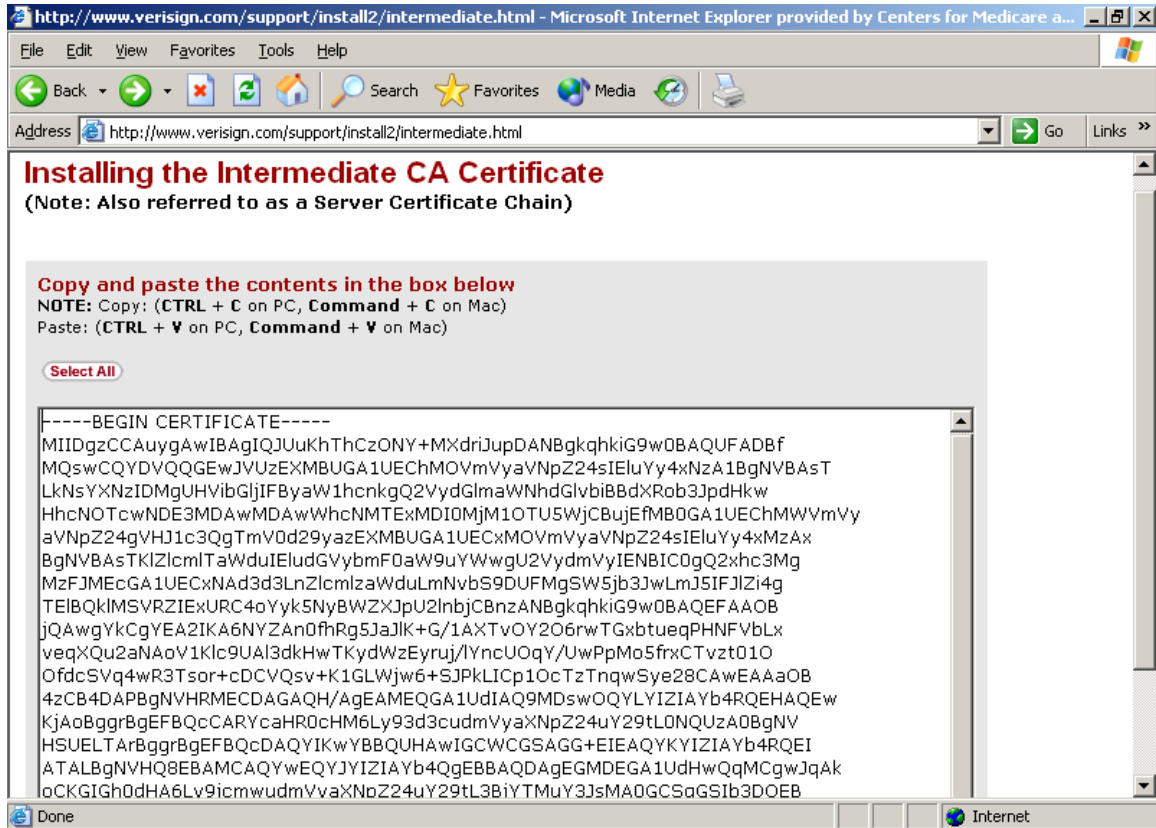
http://www.verisign.com/support/install2/intermediate.html - Microsoft Internet Explorer provided by Centers for Medicare a...

File Edit View Favorites Tools Help

Back Search Favorites Media

Address http://www.verisign.com/support/install2/intermediate.html Go Links »

Installing the Intermediate CA Certificate
(Note: Also referred to as a Server Certificate Chain)

Copy and paste the contents in the box below
NOTE: Copy: (CTRL + C on PC, Command + C on Mac)
Paste: (CTRL + V on PC, Command + V on Mac)

Select All

-----BEGIN CERTIFICATE-----
MIIDgzCCAuygAwIBAgIQJUuKhThCzONY+MXdriJupDANBgkqhkiG9w0BAQUFADBf
MQswCQYDVQQGEwJVUzEXMBUGA1UEChMOVmVyaVNpZ24sIEluYy4xNzA1BgNVBAsT
LkNsYXNzIDMgUHVibGljIFByaW1hcnkgQ2VydGlmaWNhdGlvbiBBdXRob3JpdHkw
HhcNOTcwNDE3MDAwMDAwWhcNMTExMDI0MjM1OTU5WjCBujEfMB0GA1UEChMWVmVy
aVNpZ24gVHJ1c3QgTmV0d29yazEXMBUGA1UECxMOVmVyaVNpZ24sIEluYy4xMzAx
BgNVBAsTKlZlcmlTaWduIEludGVybmF0aW9uYWwgU2VydmVyIENBIC0gQ2xhc3Mg
MzFJMEcGA1UECxNAd3d3LnZlcmlzaWduLmNvbS9DUFMgSW5jb3JwLmJ5IFJlZi4g
TElBQklMSVRZIExURC4oYyk5NyBWZXJpU2lnbjCBnzANBgkqhkiG9w0BAQEFAAOB
jQAwgYkCgYEA2IKA6NYZAn0fhRg5JaJlK+G/1AXTvOY2O6rwTGxbtueqPHNFVbLx
veqXQu2aNAoV1Klc9UAl3dkHwTKydWzEyruj/lYncUOqY/UwPpMo5frxCTvzt01O
OfdcSVq4wR3Tsor+cDCVQsv+K1GLWjw6+SJPkLICp1OcTzTnqwSye28CAwEAAaOB
4zCB4DAPBgNVHRMECDAGAQH/AgEAMEQGA1UdIAQ9MDswOQYLYIZIAYb4RQEHAQEw
KjAoBggrBgEFBQcCARYcaHR0cHM6Ly93d3cudmVyaXNpZ24uY29tL0NQUzA0BgNV
HSUELTArBggrBgEFBQcDAQYIKwYBBQUHAwIGCWCGSAGG+EIEAQYKYIZIAYb4RQEI
ATALBgNVHQ8EBAMCAQYwEQYJYIZIAYb4QgEBBAQDAgEGMDEGA1UdHwQqMCgwJqAk
oCKGIGh0dHA6Ly9jcmwudmVyaXNpZ24uY29tL3BjYTMuY3JsMA0GCSqGSIb3DQEB

Done Internet